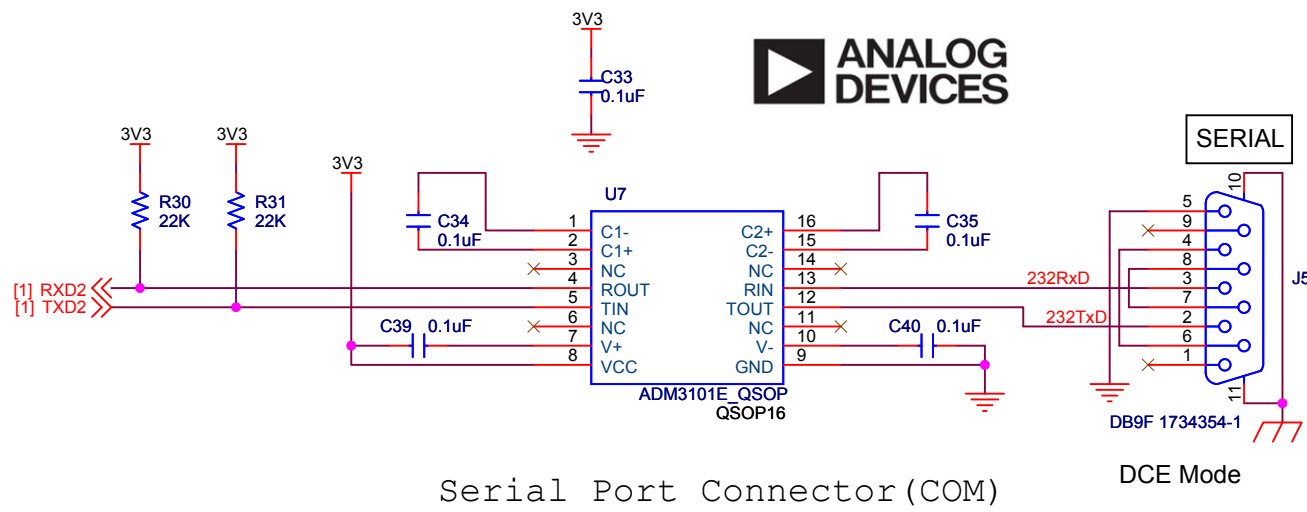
3V3
C33
0.1uF

ANALOG
DEVICES

SERIAL

3V3
3V3
R30
22K
R31
22K

3V3

U7

C34
0.1uF

C35
0.1uF

[1] RXD2
[1] TXD2

1 C1-
2 C1+
3 NC
4 ROUT
5 TIN
6 NC
7 V+
8 VCC

16 C2+
15 C2-
14 NC
13 RIN
12 TOUT
11 NC
10 V-
9 GND

C39 0.1uF
C40 0.1uF

ADM3101E_QSOP
QSOP16

232RxD
232TxD

10
5
9
4
8
3
7
2
6
1
11

J5

DB9F 1734354-1

DCE Mode

Serial Port Connector(COM)